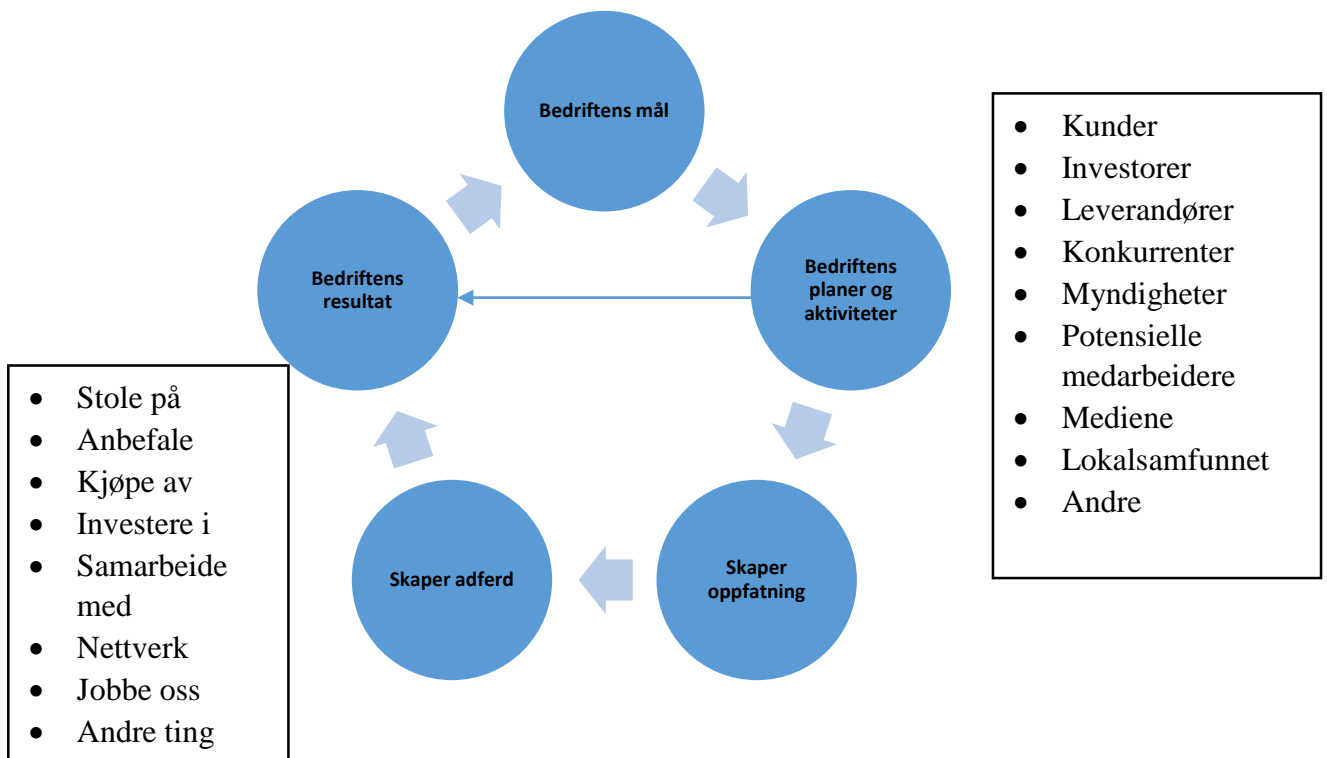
Bedriftens mål

Bedriftens planer og aktiviteter

Skaper oppfatning

Skaper adferd

Bedriftens resultat

- Kunder
- Investorer
- Leverandører
- Konkurrenter
- Myndigheter
- Potensielle medarbeidere
- Mediene
- Lokalsamfunnet
- Andre

- Stole på
- Anbefale
- Kjøpe av
- Investere i
- Samarbeide med
- Nettverk
- Jobbe oss
- Andre ting